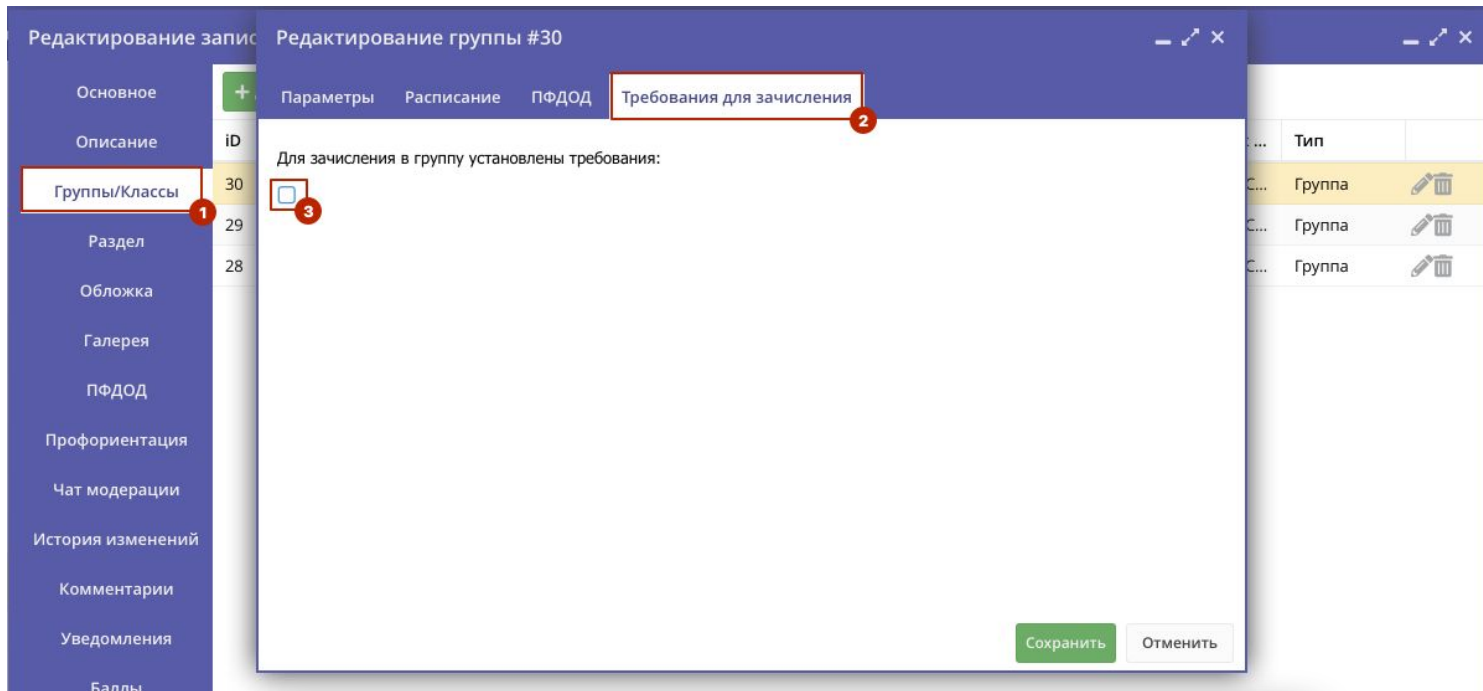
Редактирование запис

Основное
Описание
Группы/Классы
Раздел
Обложка
Галерея
ПФДОД
Профориентация
Чат модерации
История изменений
Комментарии
Уведомления
Баллы

1

+

| iD | ... | Тип |
|---|---|---|
| 30 | С... | Группа |
| 29 | С... | Группа |
| 28 | С... | Группа |

Редактирование группы #30

Параметры Расписание ПФДОД Требования для зачисления

2

Для зачисления в группу установлены требования:

3

Сохранить Отменить